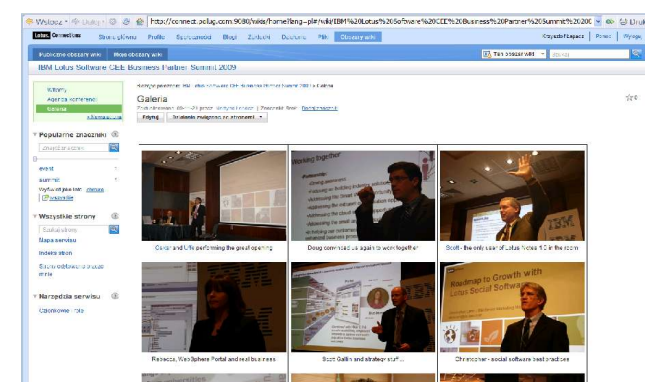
Wstecz · Dalej · http://connect.polug.com:9080/wiki/home?lang=pl#/wiki/IBM%20Lotus%20Software%20CEE%20Business%20Partner%20Summit%20200

Lotus Connections Strona główna Profile Społeczności Blogi Zakładki Działania Pliki Obszary wiki

Krzysztof Łapacz | Pomoc | Wyloguj

Publiczne obszary wiki | Moje obszary wiki

Ten obszar wiki | Szukaj

IBM Lotus Software CEE Business Partner Summit 2009

Witamy
Agenda konferencji
Galeria

Jesteś w: Obszary wiki publiczne > IBM Lotus Software CEE Business Partner Summit 2009 > Galeria

Galeria

Edytuj | Działania związane ze stroną

Popularne znaczniki

event
summit

Wszystkie strony

Mapa serwisu
Indeks stron

Narzędzia serwisu

Carol and Uffe performing the great opening

Doug convinced us again to work together

Scott - the only user of Lotus Notes 1.0 in the room

Rebecca, WebSphere Portal and real business

Scott Gallin and strategy stuff...

Christopher - social software best practices

Roadmap to Growth with Lotus Social Software